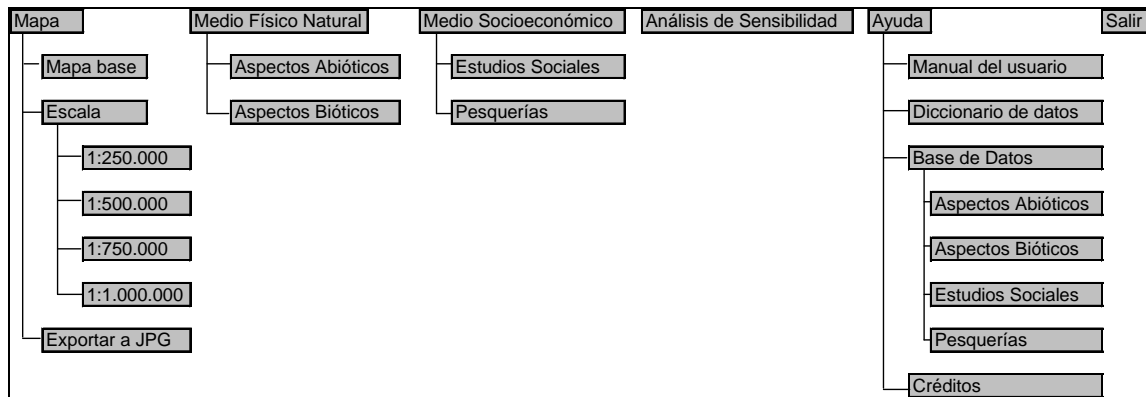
Mapa
Mapa base
Escala
1:250.000
1:500.000
1:750.000
1:1.000.000
Exportar a JPG

Medio Físico Natural
Aspectos Abióticos
Aspectos Bióticos

Medio Socioeconómico
Estudios Sociales
Pesquerías

Análisis de Sensibilidad

Ayuda
Manual del usuario
Diccionario de datos
Base de Datos
Aspectos Abióticos
Aspectos Bióticos
Estudios Sociales
Pesquerías
Créditos

Salir